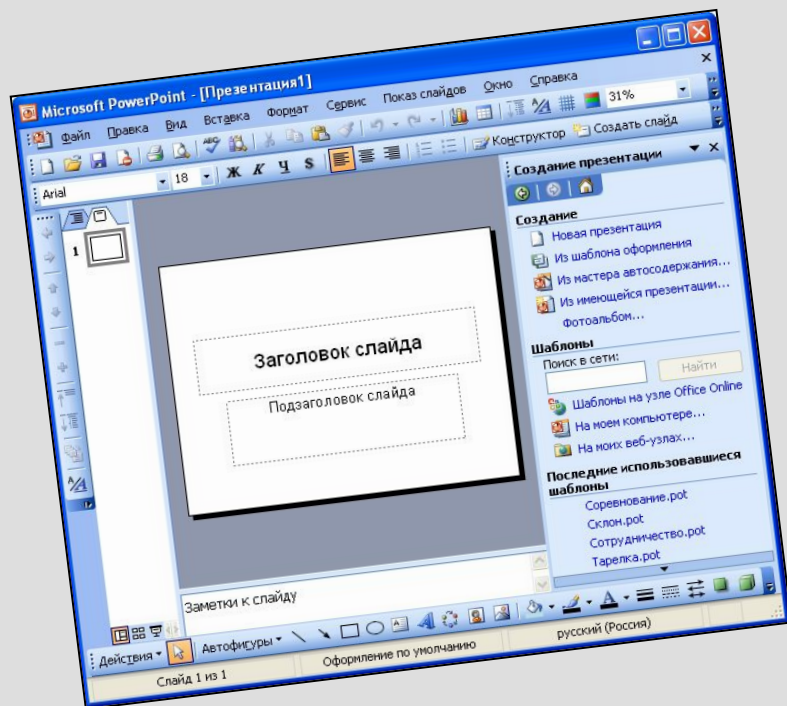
Microsoft PowerPoint - [Презентация1]

Файл Правка Вид Вставка Формат Сервис Показ слайдов Окно Справка

31%

Конструктор Создать слайд

Arial 18 Ж К Ч S

1

Заголовок слайда

Подзаголовок слайда

Заметки к слайду

Создание презентации

Создание

Новая презентация

Из шаблона оформления

Из мастера автосодержания...

Из имеющейся презентации...

Фотоальбом...

Шаблоны

Поиск в сети:

Найти

Шаблоны на узле Office Online

На моем компьютере...

На моих веб-узлах...

Последние использовавшиеся шаблоны

Соревнование.pot

Склон.pot

Сотрудничество.pot

Тарелка.pot

Действия Автофигуры

Слайд 1 из 1 Оформление по умолчанию русский (Россия)